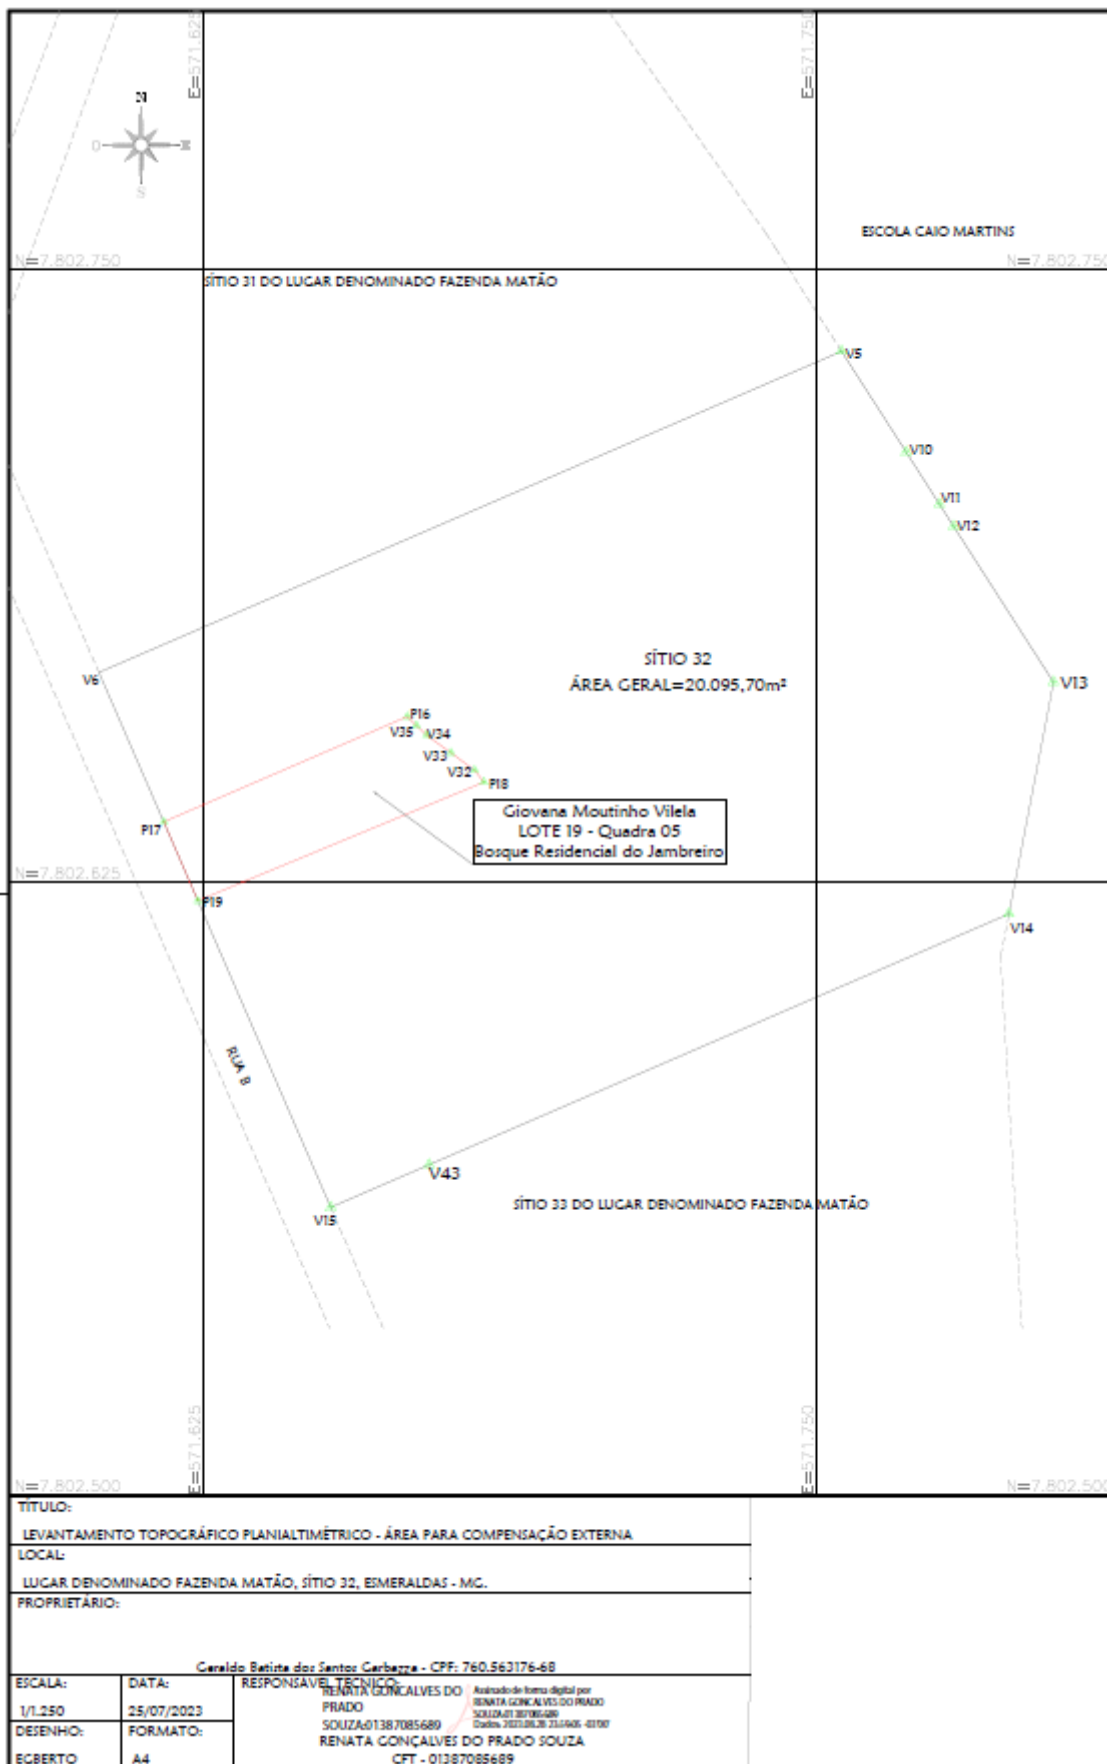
E=571.625
E=571.750
N
O
E
S
ESCOLA CAIO MARTINS
N=7.802.750
N=7.802.750
SÍTIO 31 DO LUGAR DENOMINADO FAZENDA MATÃO
V5
V10
V11
V12
SÍTIO 32
ÁREA GERAL=20.095,70m²
V6
V13
PI6
V35
V34
V33
V32
PI8
PI7
Giovana Moutinho Vilela
LOTE 19 - Quadra 05
Bosque Residencial do Jambreiro
N=7.802.625
PI9
V14
RUA B
V43
V15
SÍTIO 33 DO LUGAR DENOMINADO FAZENDA MATÃO
E=571.625
E=571.750
N=7.802.500
N=7.802.500

TÍTULO:
LEVANTAMENTO TOPOGRÁFICO PLANIALTIMÉTRICO - ÁREA PARA COMPENSAÇÃO EXTERNA
LOCAL:
LUGAR DENOMINADO FAZENDA MATÃO, SÍTIO 32, ESMERALDAS - MG.
PROPRIETÁRIO:
Geraldo Batista dos Santos Garbazza - CPF: 760.563176-68

| ESCALA: | DATA: | RESPONSÁVEL TÉCNICO: |
|---|---|---|
| 1/1.250 | 25/07/2023 | RENATA GONCALVES DO PRADO SOUZA:01387085689 |
| DESENHO: | FORMATO: | RENATA GONÇALVES DO PRADO SOUZA |
| EGBERTO | A4 | CFT - 01387085689 |

Assinado de forma digital por RENATA GONCALVES DO PRADO SOUZA:01387085689 Dados: 2023.08.28 23:06:05 -03'00'